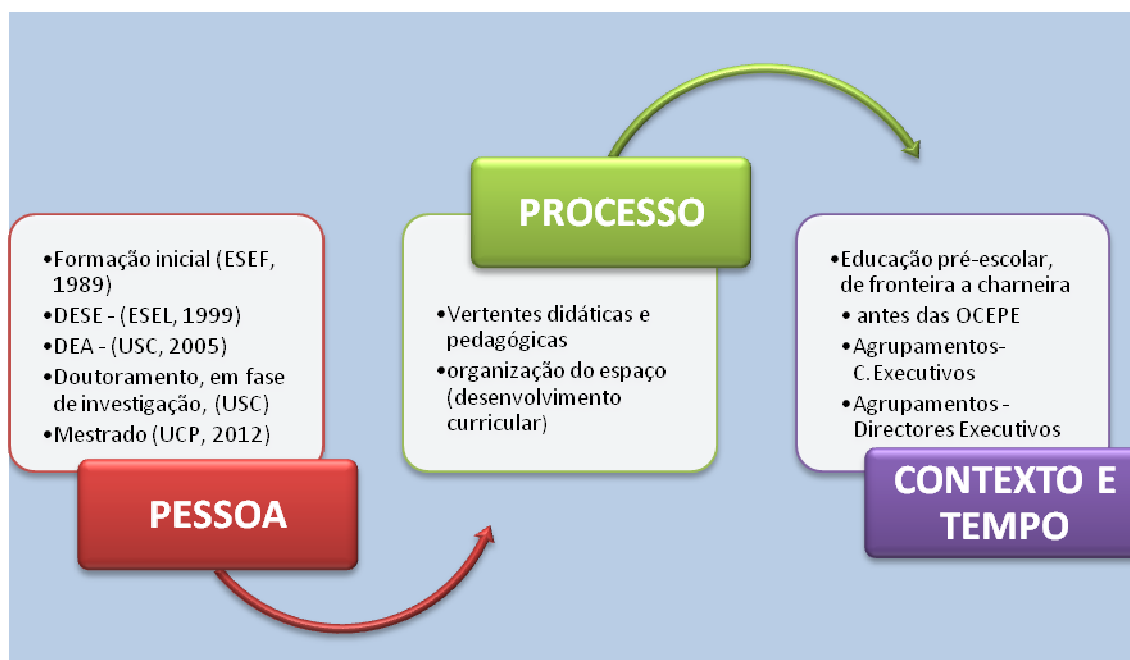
•Formação inicial (ESEF, 1989)
•DESE - (ESEL, 1999)
•DEA - (USC, 2005)
•Doutoramento, em fase de investigação, (USC)
•Mestrado (UCP, 2012)

PESSOA

PROCESSO

•Vertentes didáticas e pedagógicas
•organização do espaço (desenvolvimento curricular)

•Educação pré-escolar, de fronteira a charneira
• antes das OCEPE
•Agrupamentos- C. Executivos
•Agrupamentos - Directores Executivos

CONTEXTO E TEMPO